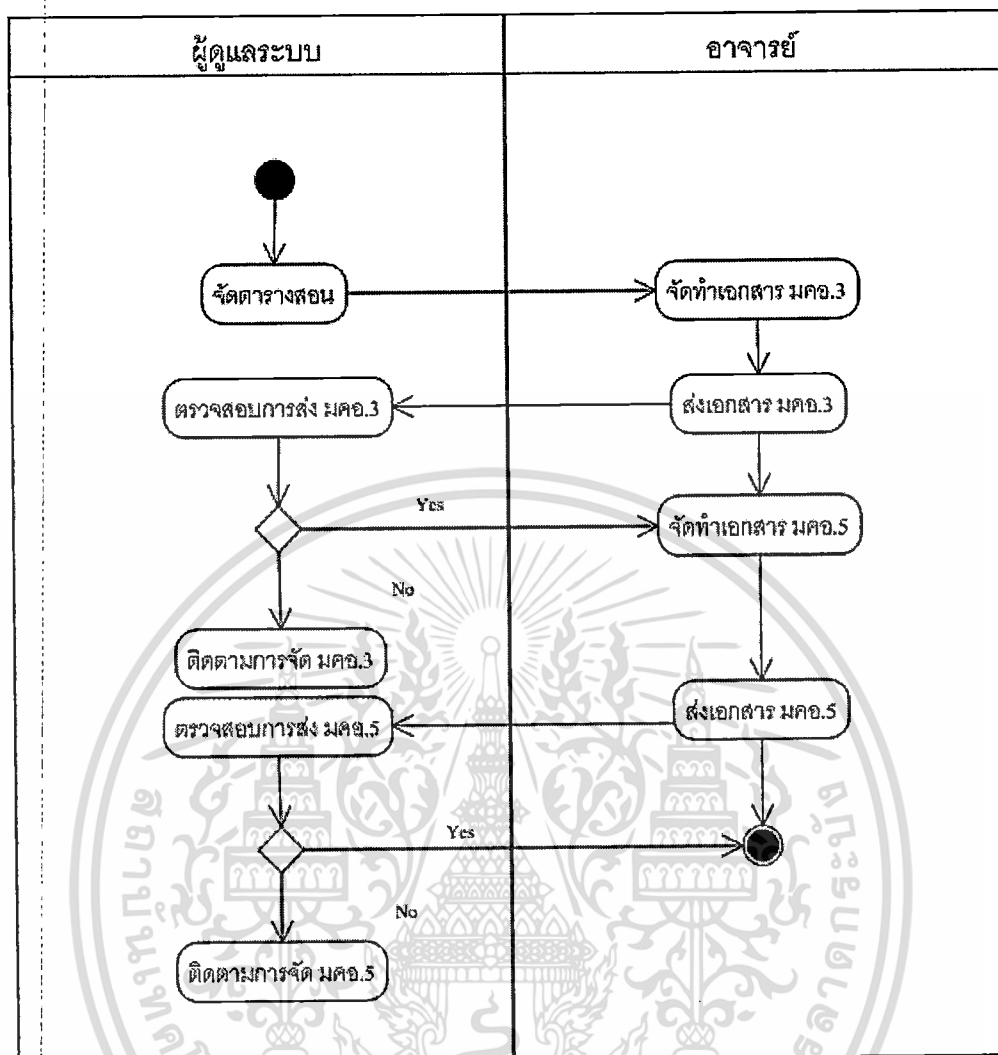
ผู้ดูแลระบบ

อาจารย์

จัดตารางสอน

จัดทำเอกสาร มคอ.3

ตรวจสอบการส่ง มคอ.3

ส่งเอกสาร มคอ.3

Yes

จัดทำเอกสาร มคอ.5

No

ติดตามการจัด มคอ.3

ตรวจสอบการส่ง มคอ.5

ส่งเอกสาร มคอ.5

Yes

No

ติดตามการจัด มคอ.5